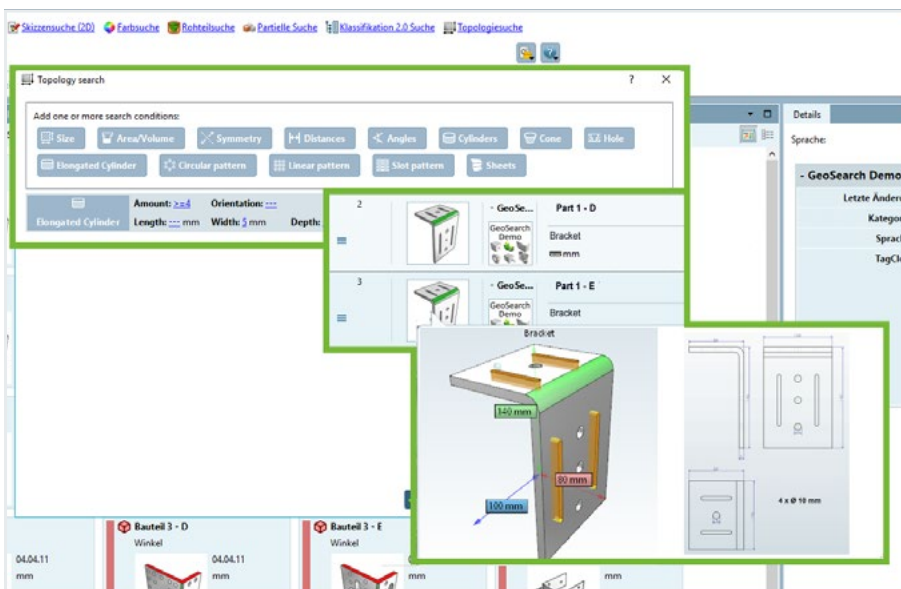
Skizzensuche (2D) Farbsuche Rohteilsuche Partielle Suche Klassifikation 2.0 Suche Topologiesuche

Topology search ? ×

Add one or more search conditions:

Size Area/Volume Symmetry Distances Angles Cylinders Cone Hole

Elongated Cylinder Circular pattern Linear pattern Slot pattern Sheets

Elongated Cylinder Amount: >=4 Orientation: --- Length: --- mm Width: 5 mm Depth:

Details

Sprache:

- GeoSearch Demo

Letzte Änder

Katego

Sprac

TagCl

2 GeoSe... Part 1 - D

GeoSearch Demo

Bracket

mm

3 GeoSe... Part 1 - E

GeoSearch Demo

Bracket

Bracket

140 mm

80 mm

100 mm

4 x Ø 10 mm

Bauteil 3 - D

Winkel

04.04.11

mm

04.04.11

mm

Bauteil 3 - E

Winkel

mm